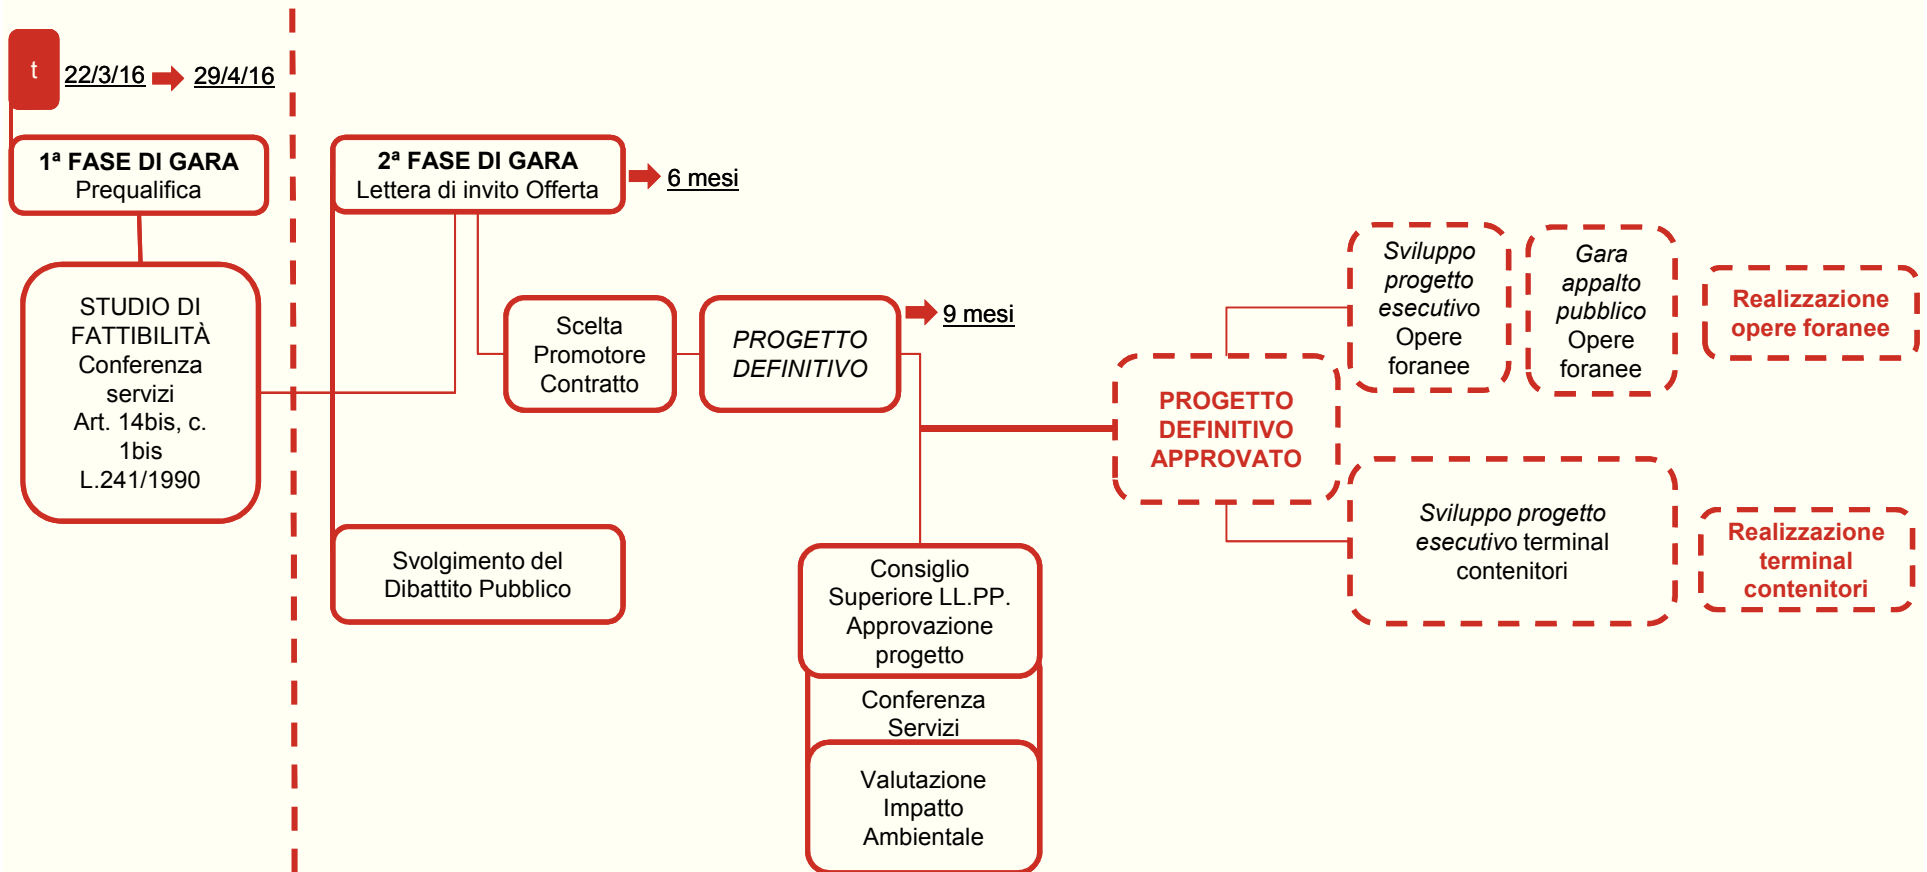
t

22/3/16 29/4/16

1ª FASE DI GARA
Prequalifica

STUDIO DI FATTIBILITÀ Conferenza servizi Art. 14bis, c. 1bis L.241/1990

2ª FASE DI GARA
Lettera di invito Offerta

6 mesi

Scelta Promotore Contratto

PROGETTO DEFINITIVO

9 mesi

Svolgimento del Dibattito Pubblico

Consiglio Superiore LL.PP. Approvazione progetto

Conferenza Servizi

Valutazione Impatto Ambientale

PROGETTO DEFINITIVO APPROVATO

Sviluppo progetto esecutivo Opere foranee

Gara appalto pubblico Opere foranee

Realizzazione opere foranee

Sviluppo progetto esecutivo terminal contenitori

Realizzazione terminal contenitori